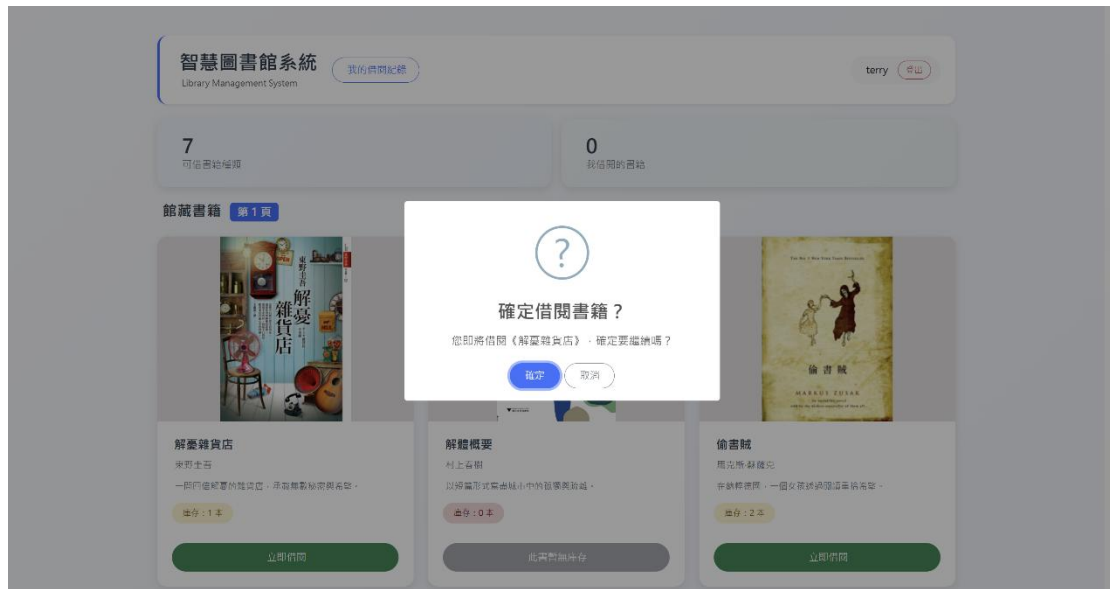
智慧圖書館系統
Library Management System
我的借閱記錄
terry 登出

7
可借書籍種類

0
我借閱的書籍

館藏書籍 第 1 頁

東野圭吾
解憂雜貨店

The Book Thief
偷書賊
MARKUS ZUSAK

?
確定借閱書籍？
您即將借閱《解憂雜貨店》，確定要繼續嗎？
確定 取消

解憂雜貨店
東野圭吾
一間可以解憂的雜貨店，承載無數秘密與溫暖。
庫存：1 本
立即借閱

解體概要
村上春樹
以短篇形式書寫城市中的孤獨與疏離。
庫存：0 本
此書暫無庫存

偷書賊
馬克斯·蘇薩克
在納粹德國，一個女孩透過閱讀尋找希望。
庫存：2 本
立即借閱